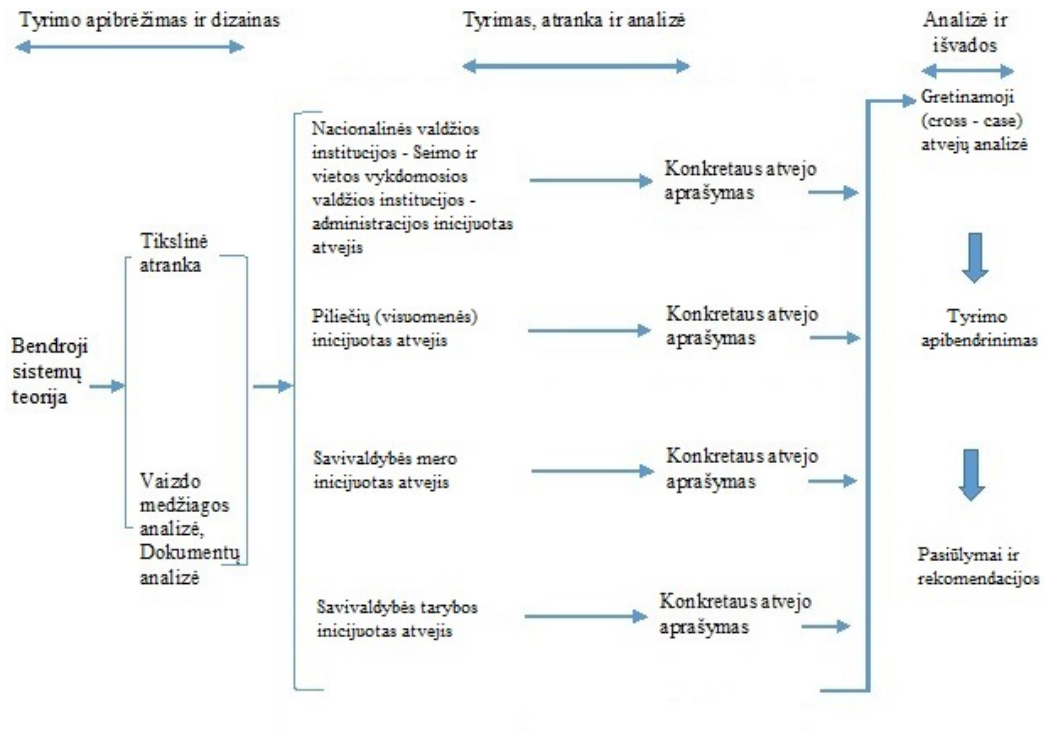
Tyrimo apibrėžimas ir dizainas

Tyrimas, atranka ir analizė

Analizė ir išvados

Gretinamoji (cross - case) atvejų analizė

Bendroji sistemų teorija

Tikslinė atranka

Vaizdo medžiagos analizė, Dokumentų analizė

Nacionalinės valdžios institucijos - Seimo ir vietos vykdomosios valdžios institucijos - administracijos inicijuotas atvejis

Konkretaus atvejo aprašymas

Piliečių (visuomenės) inicijuotas atvejis

Konkretaus atvejo aprašymas

Savivaldybės mero inicijuotas atvejis

Konkretaus atvejo aprašymas

Savivaldybės tarybos inicijuotas atvejis

Konkretaus atvejo aprašymas

Tyrimo apibendrinimas

Pasiūlymai ir rekomendacijos